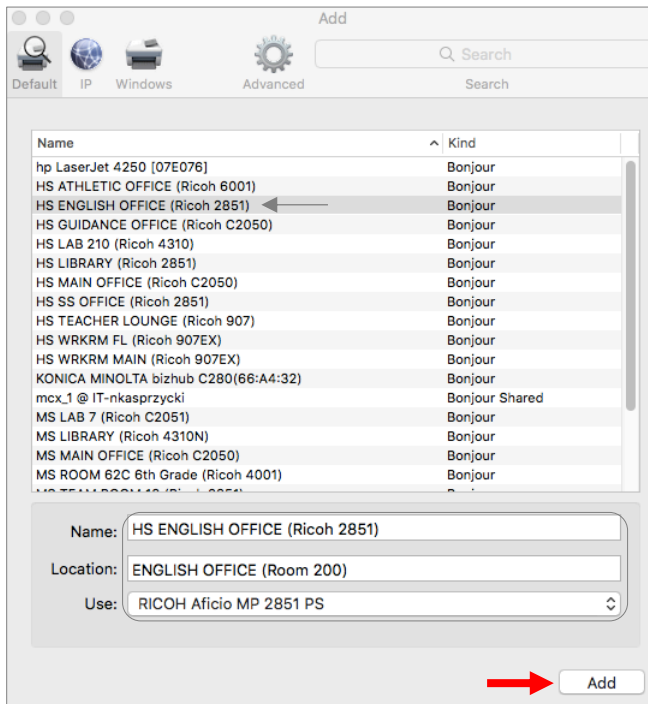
Add

Default IP Windows Advanced

Search

Search

| Name | Kind |
|---|---|
| hp LaserJet 4250 [07E076] | Bonjour |
| HS ATHLETIC OFFICE (Ricoh 6001) | Bonjour |
| HS ENGLISH OFFICE (Ricoh 2851) | Bonjour |
| HS GUIDANCE OFFICE (Ricoh C2050) | Bonjour |
| HS LAB 210 (Ricoh 4310) | Bonjour |
| HS LIBRARY (Ricoh 2851) | Bonjour |
| HS MAIN OFFICE (Ricoh C2050) | Bonjour |
| HS SS OFFICE (Ricoh 2851) | Bonjour |
| HS TEACHER LOUNGE (Ricoh 907) | Bonjour |
| HS WRKRM FL (Ricoh 907EX) | Bonjour |
| HS WRKRM MAIN (Ricoh 907EX) | Bonjour |
| KONICA MINOLTA bizhub C280(66:A4:32) | Bonjour |
| mcx_1 @ IT-nkasprzycki | Bonjour Shared |
| MS LAB 7 (Ricoh C2051) | Bonjour |
| MS LIBRARY (Ricoh 4310N) | Bonjour |
| MS MAIN OFFICE (Ricoh C2050) | Bonjour |
| MS ROOM 62C 6th Grade (Ricoh 4001) | Bonjour |
| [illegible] | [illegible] |

Name: HS ENGLISH OFFICE (Ricoh 2851)

Location: ENGLISH OFFICE (Room 200)

Use: RICOH Aficio MP 2851 PS

Add